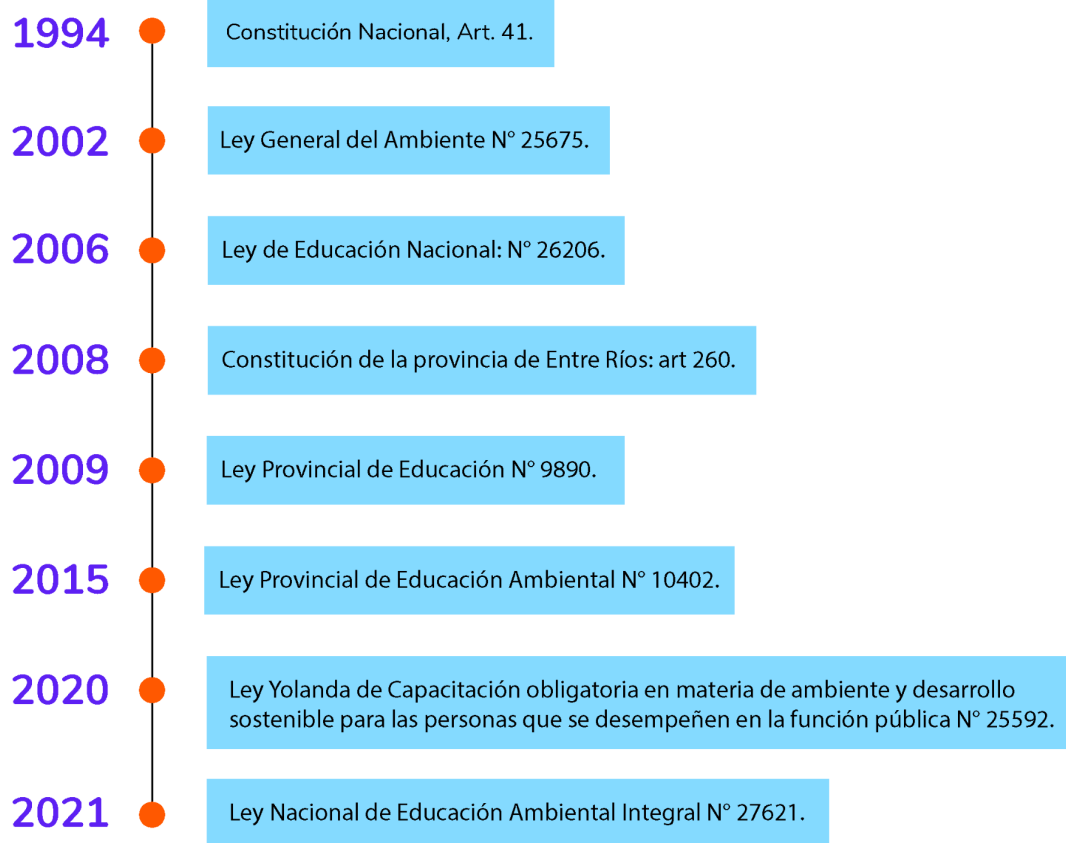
1994
Constitución Nacional, Art. 41.

2002
Ley General del Ambiente N° 25675.

2006
Ley de Educación Nacional: N° 26206.

2008
Constitución de la provincia de Entre Ríos: art 260.

2009
Ley Provincial de Educación N° 9890.

2015
Ley Provincial de Educación Ambiental N° 10402.

2020
Ley Yolanda de Capacitación obligatoria en materia de ambiente y desarrollo sostenible para las personas que se desempeñen en la función pública N° 25592.

2021
Ley Nacional de Educación Ambiental Integral N° 27621.